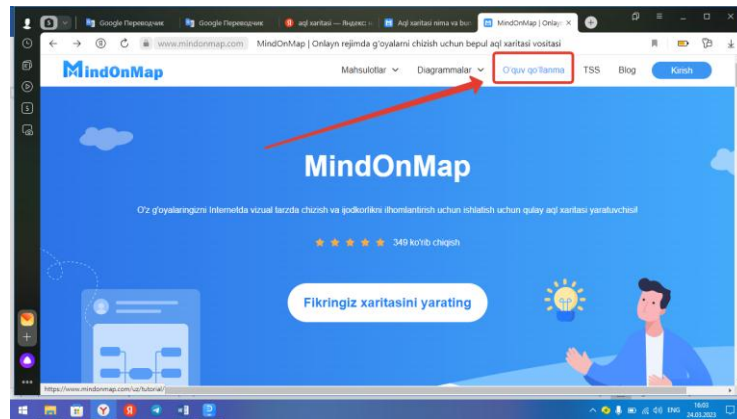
Google Переводчик
Google Переводчик
aql xaritasi — Яндекс
Aql xaritasi nima va bu
MindOnMap | Onlay
www.mindonmap.com MindOnMap | Onlayn rejimda g'oyalarni chizish uchun bepul aql xaritasi vositasi

MindOnMap
Mahsulotlar
Diagrammalar
O'quv qo'llanma
TSS
Blog
Kirish

MindOnMap

O'z g'oyalaringizni Internetda vizual tarzda chizish va ijodkorlikni ilhomlantirish uchun ishlatish uchun qulay aql xaritasi yaratuvchisi!

349 ko'rib chiqish

Fikringiz xaritasini yarating

https://www.mindonmap.com/uz/tutorial/

ENG 16:03 24.03.2023